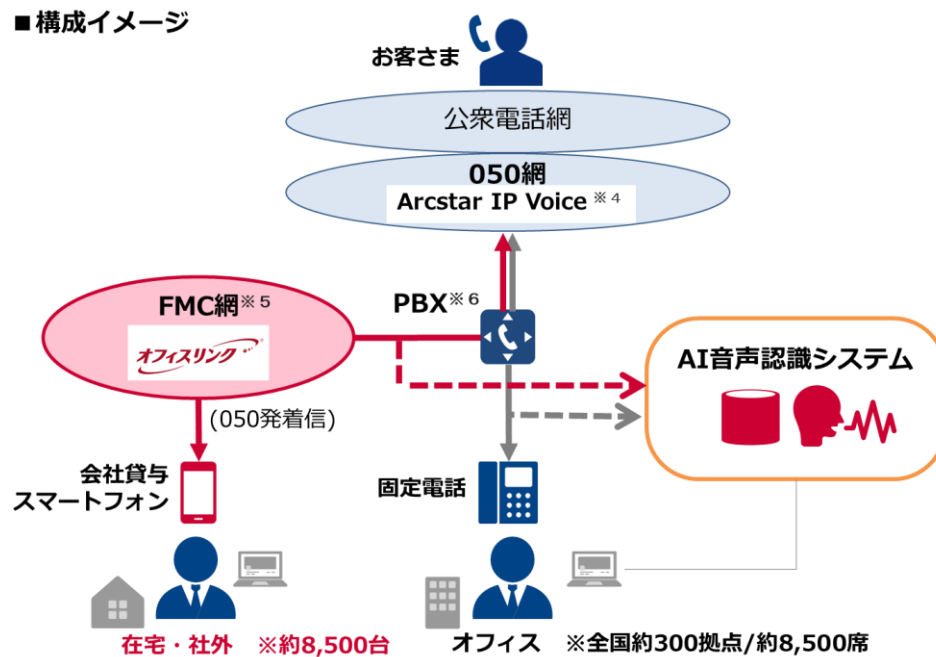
■構成イメージ

お客さま

公衆電話網

050網
Arcstar IP Voice ※４

FMC網※５
オフィスリンク

PBX※６

AI音声認識システム

(050発着信)

会社貸与
スマートフォン

固定電話

在宅・社外　※約8,500台

オフィス　※全国約300拠点/約8,500席